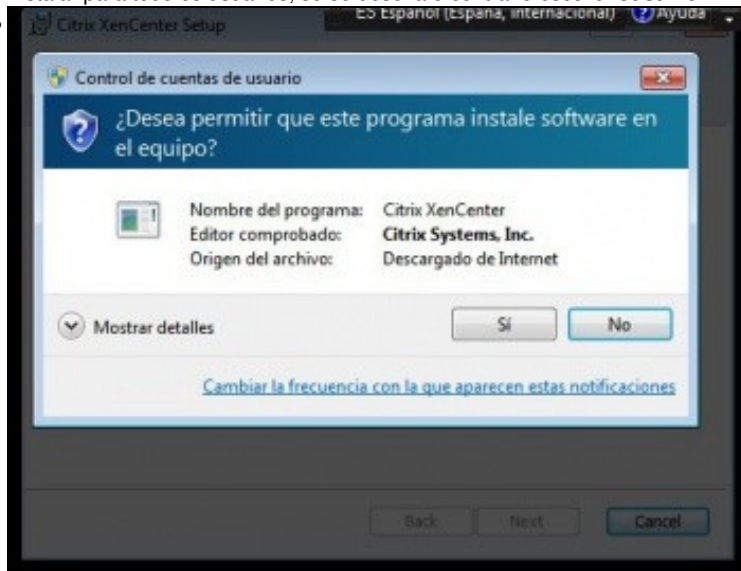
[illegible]

Citrix XenCenter Setup

ES Español (España, internacional) Ayuda

Control de cuentas de usuario

¿Desea permitir que este programa instale software en el equipo?

Nombre del programa: Citrix XenCenter
Editor comprobado: Citrix Systems, Inc.
Origen del archivo: Descargado de Internet

Mostrar detalles

Sí

No

Cambiar la frecuencia con la que aparecen estas notificaciones

Back

Next

Cancel